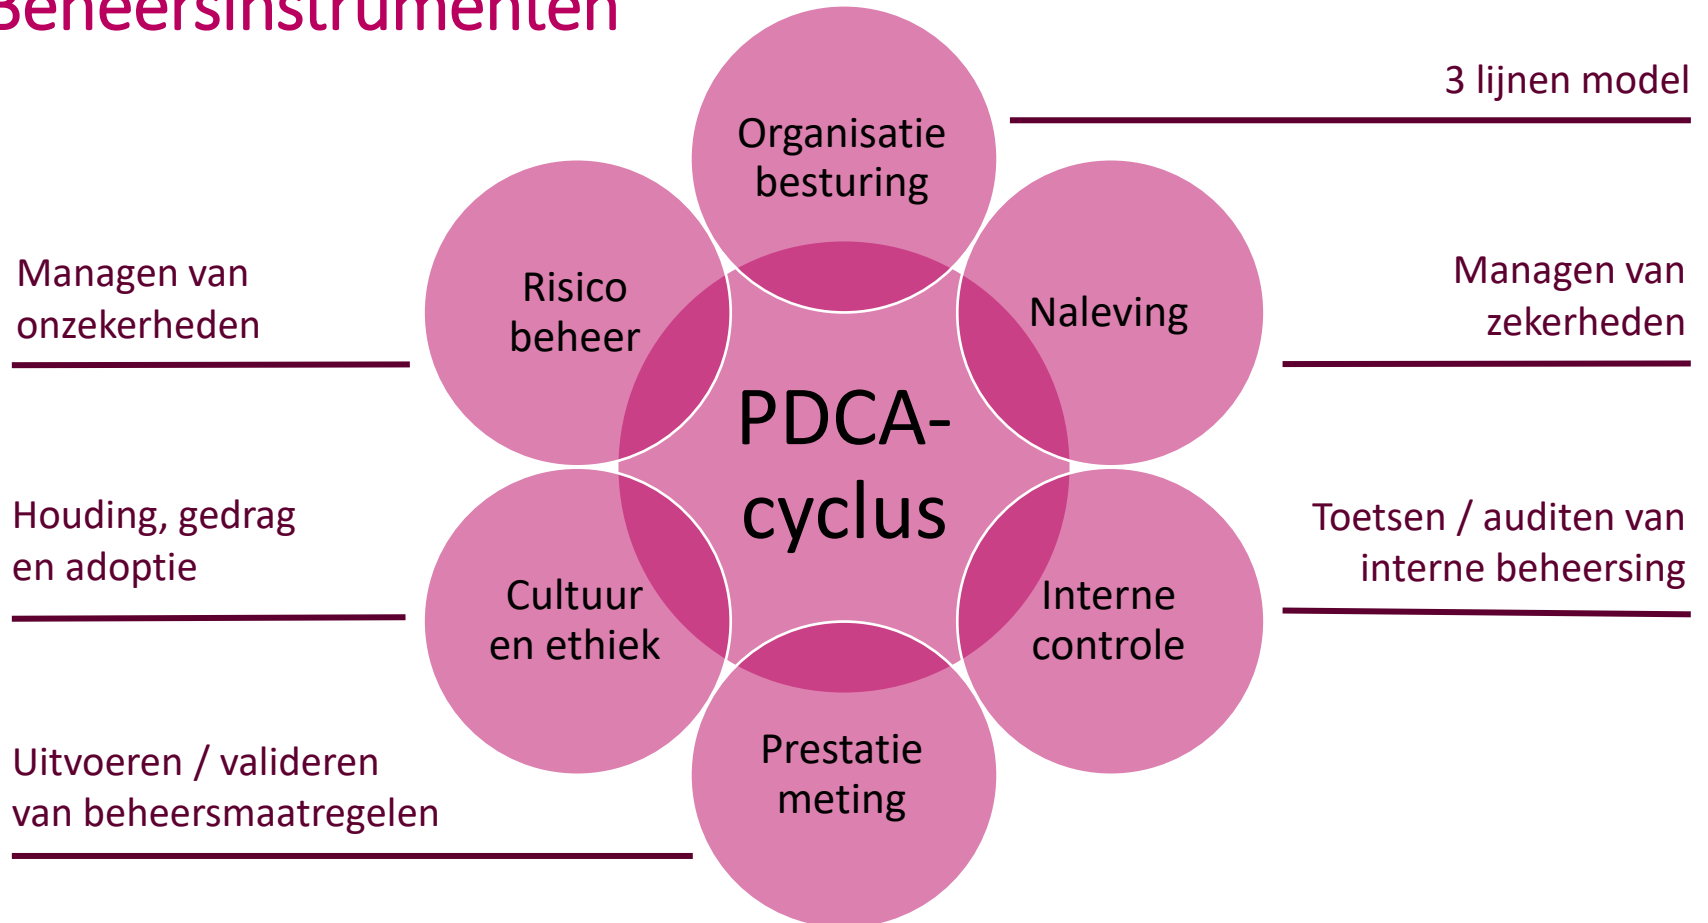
Beheersinstrumenten

3 lijnen model

Organisatie besturing

Managen van onzekerheden

Risico beheer

Naleving

Managen van zekerheden

PDCA-cyclus

Houding, gedrag en adoptie

Toetsen / auditen van interne beheersing

Cultuur en ethiek

Interne controle

Uitvoeren / valideren van beheersmaatregelen

Prestatie meting